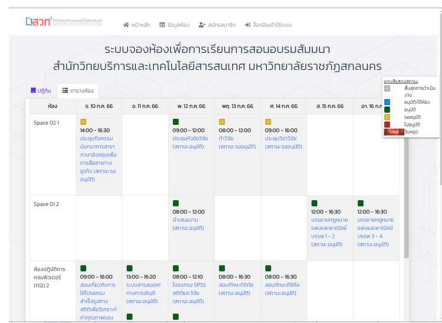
Dสอท

หน้าหลัก ข้อมูลห้อง สมัครสมาชิก เข้าสู่ระบบ

ระบบจองห้องเพื่อการเรียนการสอนอบรมสัมมนา
สำนักวิทยบริการและเทคโนโลยีสารสนเทศ มหาวิทยาลัยราชภัฏสกลนคร

ปฏิทิน ตารางห้อง

| ห้อง | อ. 10 ก.ค. 66 | พ. 11 ก.ค. 66 | พ. 12 ก.ค. 66 | พฤ. 13 ก.ค. 66 | ศ. 14 ก.ค. 66 | ส. 15 ก.ค. 66 | อา. 16 ก.ค. 66 |
|---|---|---|---|---|---|---|---|
| Space 02 1 | 14:00 - 16:30 ประชุมที่ปรึกษาเน้นการทาการประเมินการอนุมัติ (สถานะ: อนุมัติ) | | 08:00 - 12:00 ประชุมทั่วไปนักวิจัย (สถานะ: อนุมัติ) | 08:00 - 12:00 กำวิจัย (สถานะ: รออนุมัติ) | 09:00 - 16:00 ประชุมวิชาการ (สถานะ: รออนุมัติ) | | |
| Space 01 2 | | | 08:00 - 12:00 นำเสนองาน (สถานะ: อนุมัติ) | | | 12:00 - 16:30 บรรยายการอบรมหลักสูตรระยะสั้น (สถานะ: อนุมัติ) | 12:00 - 16:30 บรรยายการอบรมหลักสูตรระยะสั้น (สถานะ: อนุมัติ) |
| ห้องปฏิบัติการคอมพิวเตอร์ (IT) 2 | 08:00 - 16:00 อบรมเชิงปฏิบัติการใช้โปรแกรม (สถานะ: อนุมัติ) | 13:00 - 16:20 ระบบสารสนเทศ (สถานะ: อนุมัติ) | 08:00 - 12:10 โปรแกรม SPSS สถิติ (สถานะ: อนุมัติ) | 08:00 - 16:30 อบรมเชิงปฏิบัติการ (สถานะ: อนุมัติ) | 08:00 - 16:30 อบรมเชิงปฏิบัติการ (สถานะ: อนุมัติ) | | |

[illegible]